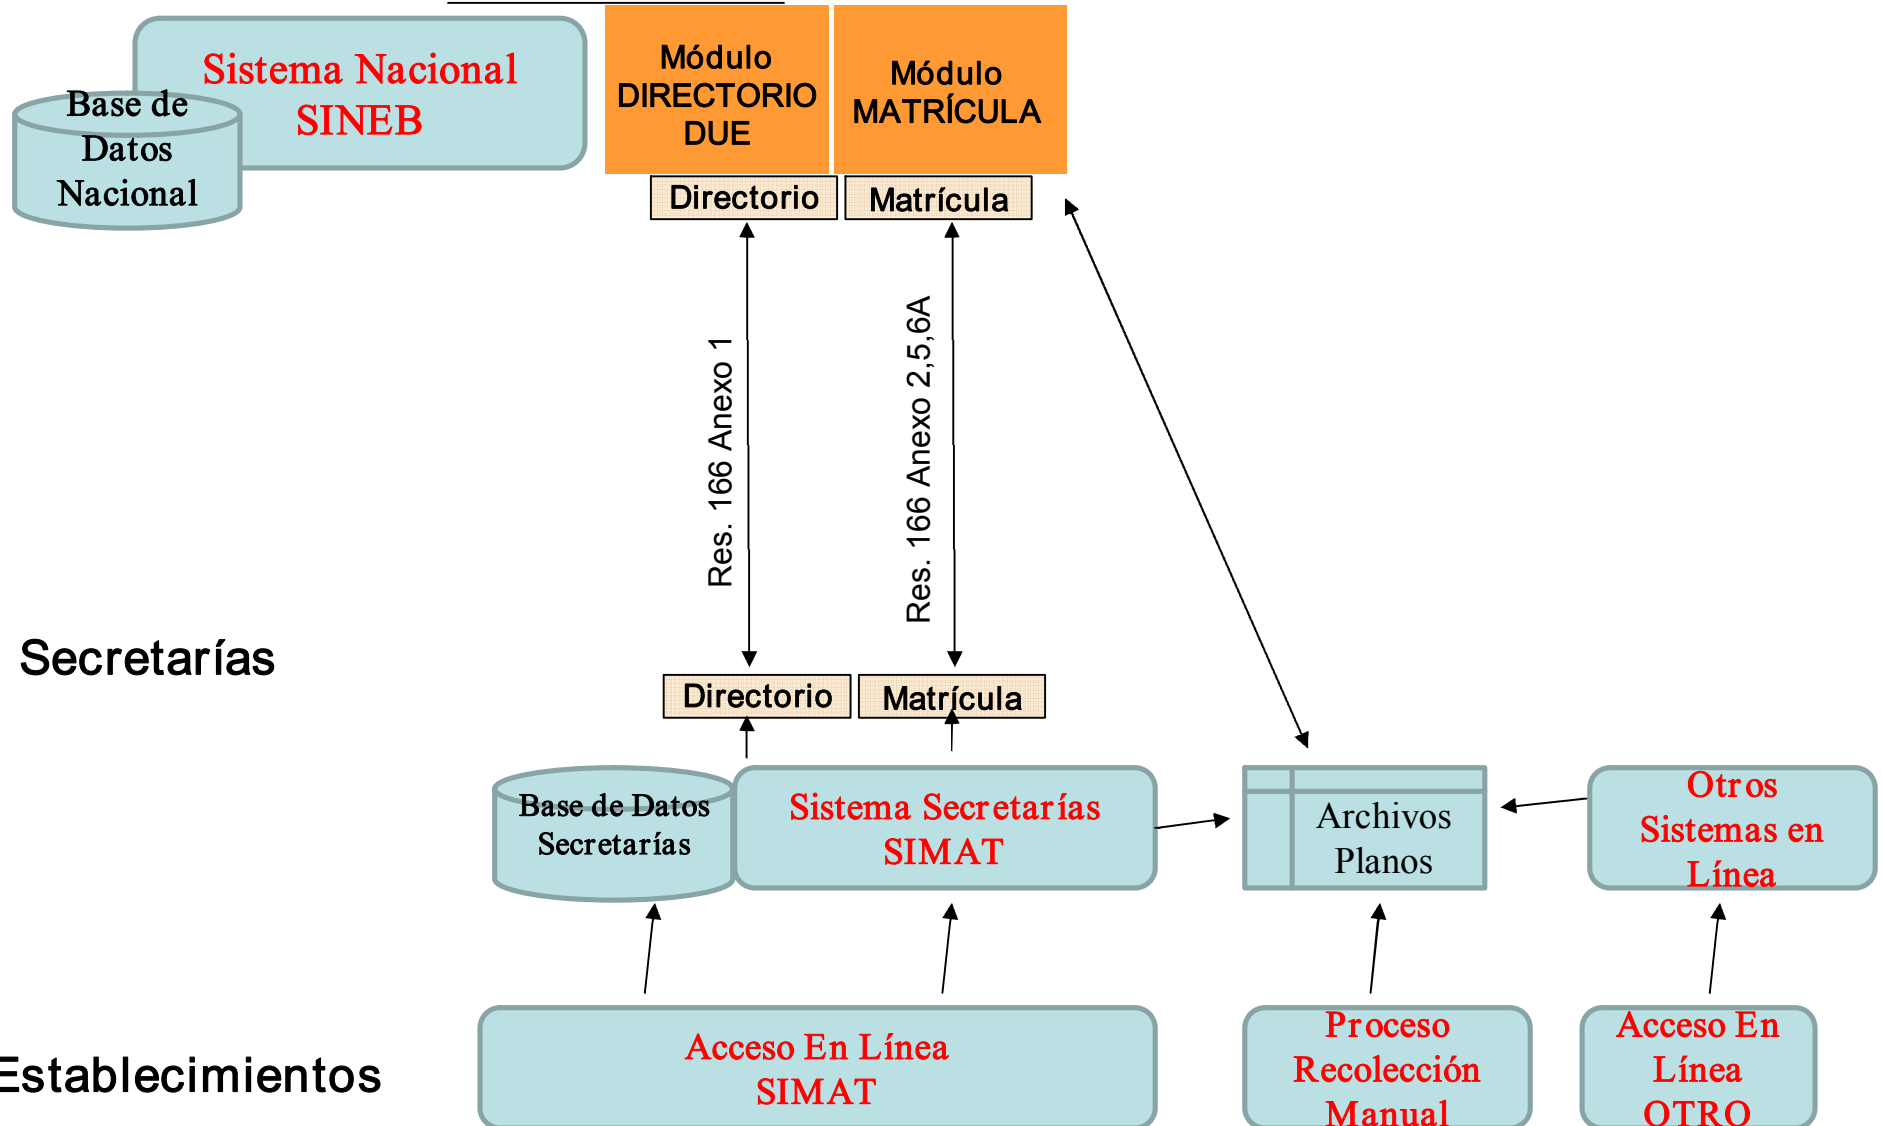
Sistema Nacional SINEB

Base de Datos Nacional

Módulo DIRECTORIO DUE

Módulo MATRÍCULA

Directorio

Matrícula

Res. 166 Anexo 1

Res. 166 Anexo 2,5,6A

Secretarías

Directorio

Matrícula

Base de Datos Secretarías

Sistema Secretarías SIMAT

Archivos Planos

Otros Sistemas en Línea

Establecimientos

Acceso En Línea SIMAT

Proceso Recolección Manual

Acceso En Línea OTRO